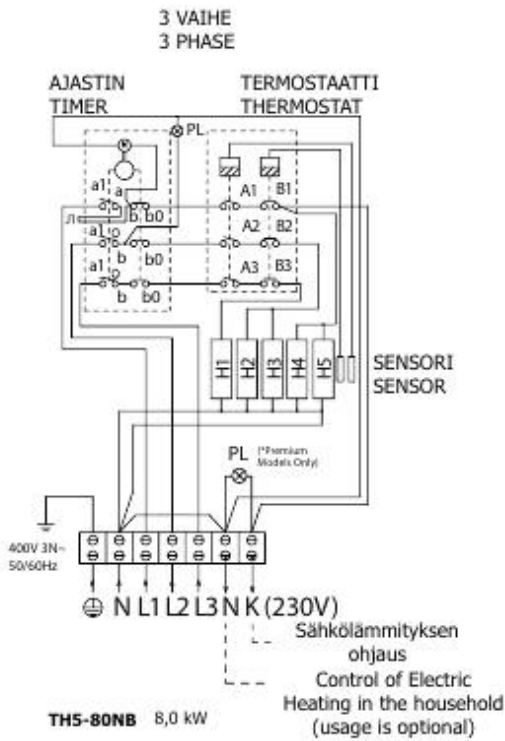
3 VAIHE
3 PHASE

AJASTIN
TIMER

TERMOSTAATTI
THERMOSTAT

PL

a1
a
b b0
a1
b b0
a1
b b0

A1 B1
A2 B2
A3 B3

H1 H2 H3 H4 H5

SENSORI
SENSOR

PL (*Premium Models Only)

400V 3N~
50/60Hz

⏚ N L1 L2 L3 N K (230V)

Sähkölämmityksen
ohjaus

Control of Electric
Heating in the household
(usage is optional)

TH5-80NB 8,0 kW